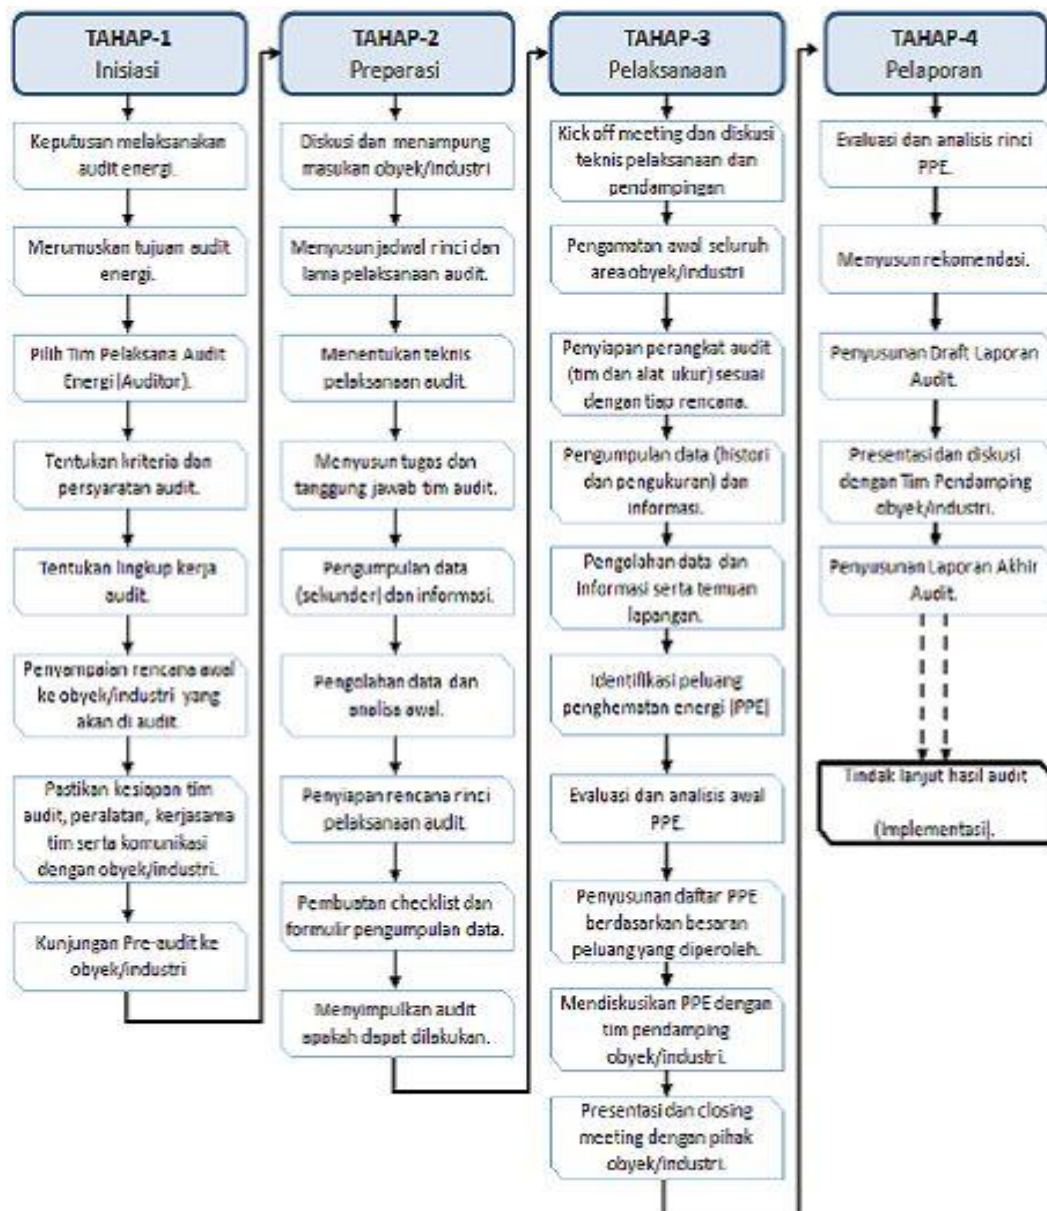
TAHAP-1
Inisiasi

Keputusan melaksanakan audit energi.

Merumuskan tujuan audit energi.

Pilih Tim Pelaksana Audit Energi (Auditor).

Tentukan kriteria dan persyaratan audit.

Tentukan lingkup kerja audit.

Penyampaian rencana awal ke obyek/industri yang akan di audit.

Pastikan kesiapan tim audit, peralatan, kerjasama tim serta komunikasi dengan obyek/industri.

Kunjungan Pre-audit ke obyek/industri

TAHAP-2
Preparasi

Diskusi dan menampung masukan obyek/industri

Menyusun jadwal rinci dan lama pelaksanaan audit.

Menentukan teknis pelaksanaan audit.

Menyusun tugas dan tanggung jawab tim audit.

Pengumpulan data (sekunder) dan informasi.

Pengolahan data dan analisa awal.

Penyiapan rencana rinci pelaksanaan audit.

Pembuatan checklist dan formulir pengumpulan data.

Menyimpulkan audit apakah dapat dilakukan.

TAHAP-3
Pelaksanaan

Kick off meeting dan diskusi teknis pelaksanaan dan pendampingan

Pengamatan awal seluruh area obyek/industri

Penyiapan perangkat audit (tim dan alat ukur) sesuai dengan tiap rencana.

Pengumpulan data (histori dan pengukuran) dan informasi.

Pengolahan data dan informasi serta temuan lapangan.

Identifikasi peluang penghematan energi (PPE)

Evaluasi dan analisis awal PPE.

Penyusunan daftar PPE berdasarkan besaran peluang yang diperoleh.

Mendiskusikan PPE dengan tim pendamping obyek/industri.

Presentasi dan closing meeting dengan pihak obyek/industri.

TAHAP-4
Pelaporan

Evaluasi dan analisis rinci PPE.

Menyusun rekomendasi.

Penyusunan Draft Laporan Audit.

Presentasi dan diskusi dengan Tim Pendamping obyek/industri.

Penyusunan Laporan Akhir Audit.

Tindak lanjut hasil audit

(Implementasi).